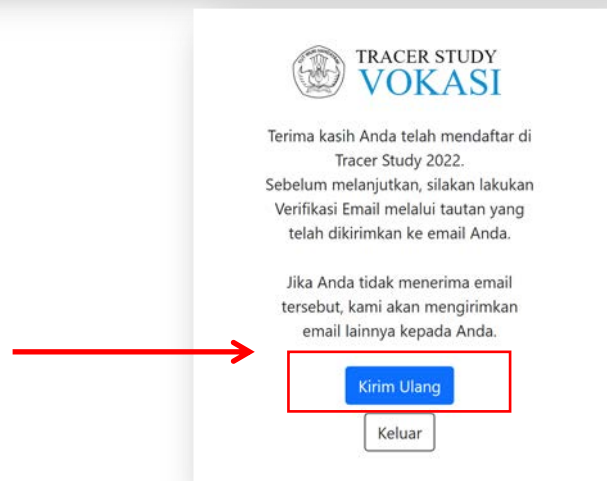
TRACER STUDY
VOKASI

Terima kasih Anda telah mendaftar di Tracer Study 2022.
Sebelum melanjutkan, silakan lakukan Verifikasi Email melalui tautan yang telah dikirimkan ke email Anda.

Jika Anda tidak menerima email tersebut, kami akan mengirimkan email lainnya kepada Anda.

Kirim Ulang

Keluar